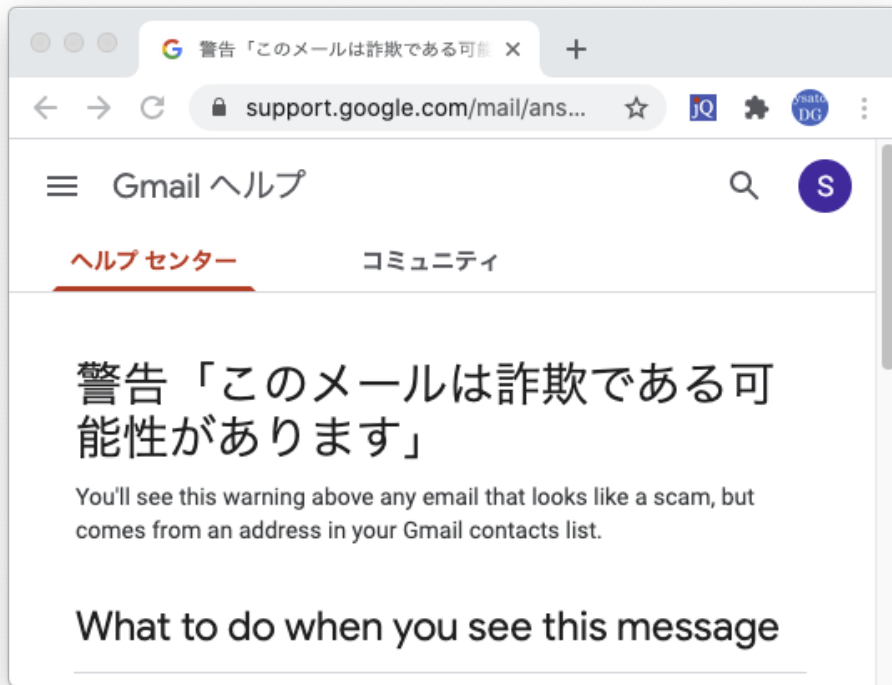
警告「このメールは詐欺である可能

support.google.com/mail/ans...

jQ

ysato DG

Gmail ヘルプ

S

ヘルプ センター

コミュニティ

警告「このメールは詐欺である可能性があります」

You'll see this warning above any email that looks like a scam, but comes from an address in your Gmail contacts list.

What to do when you see this message